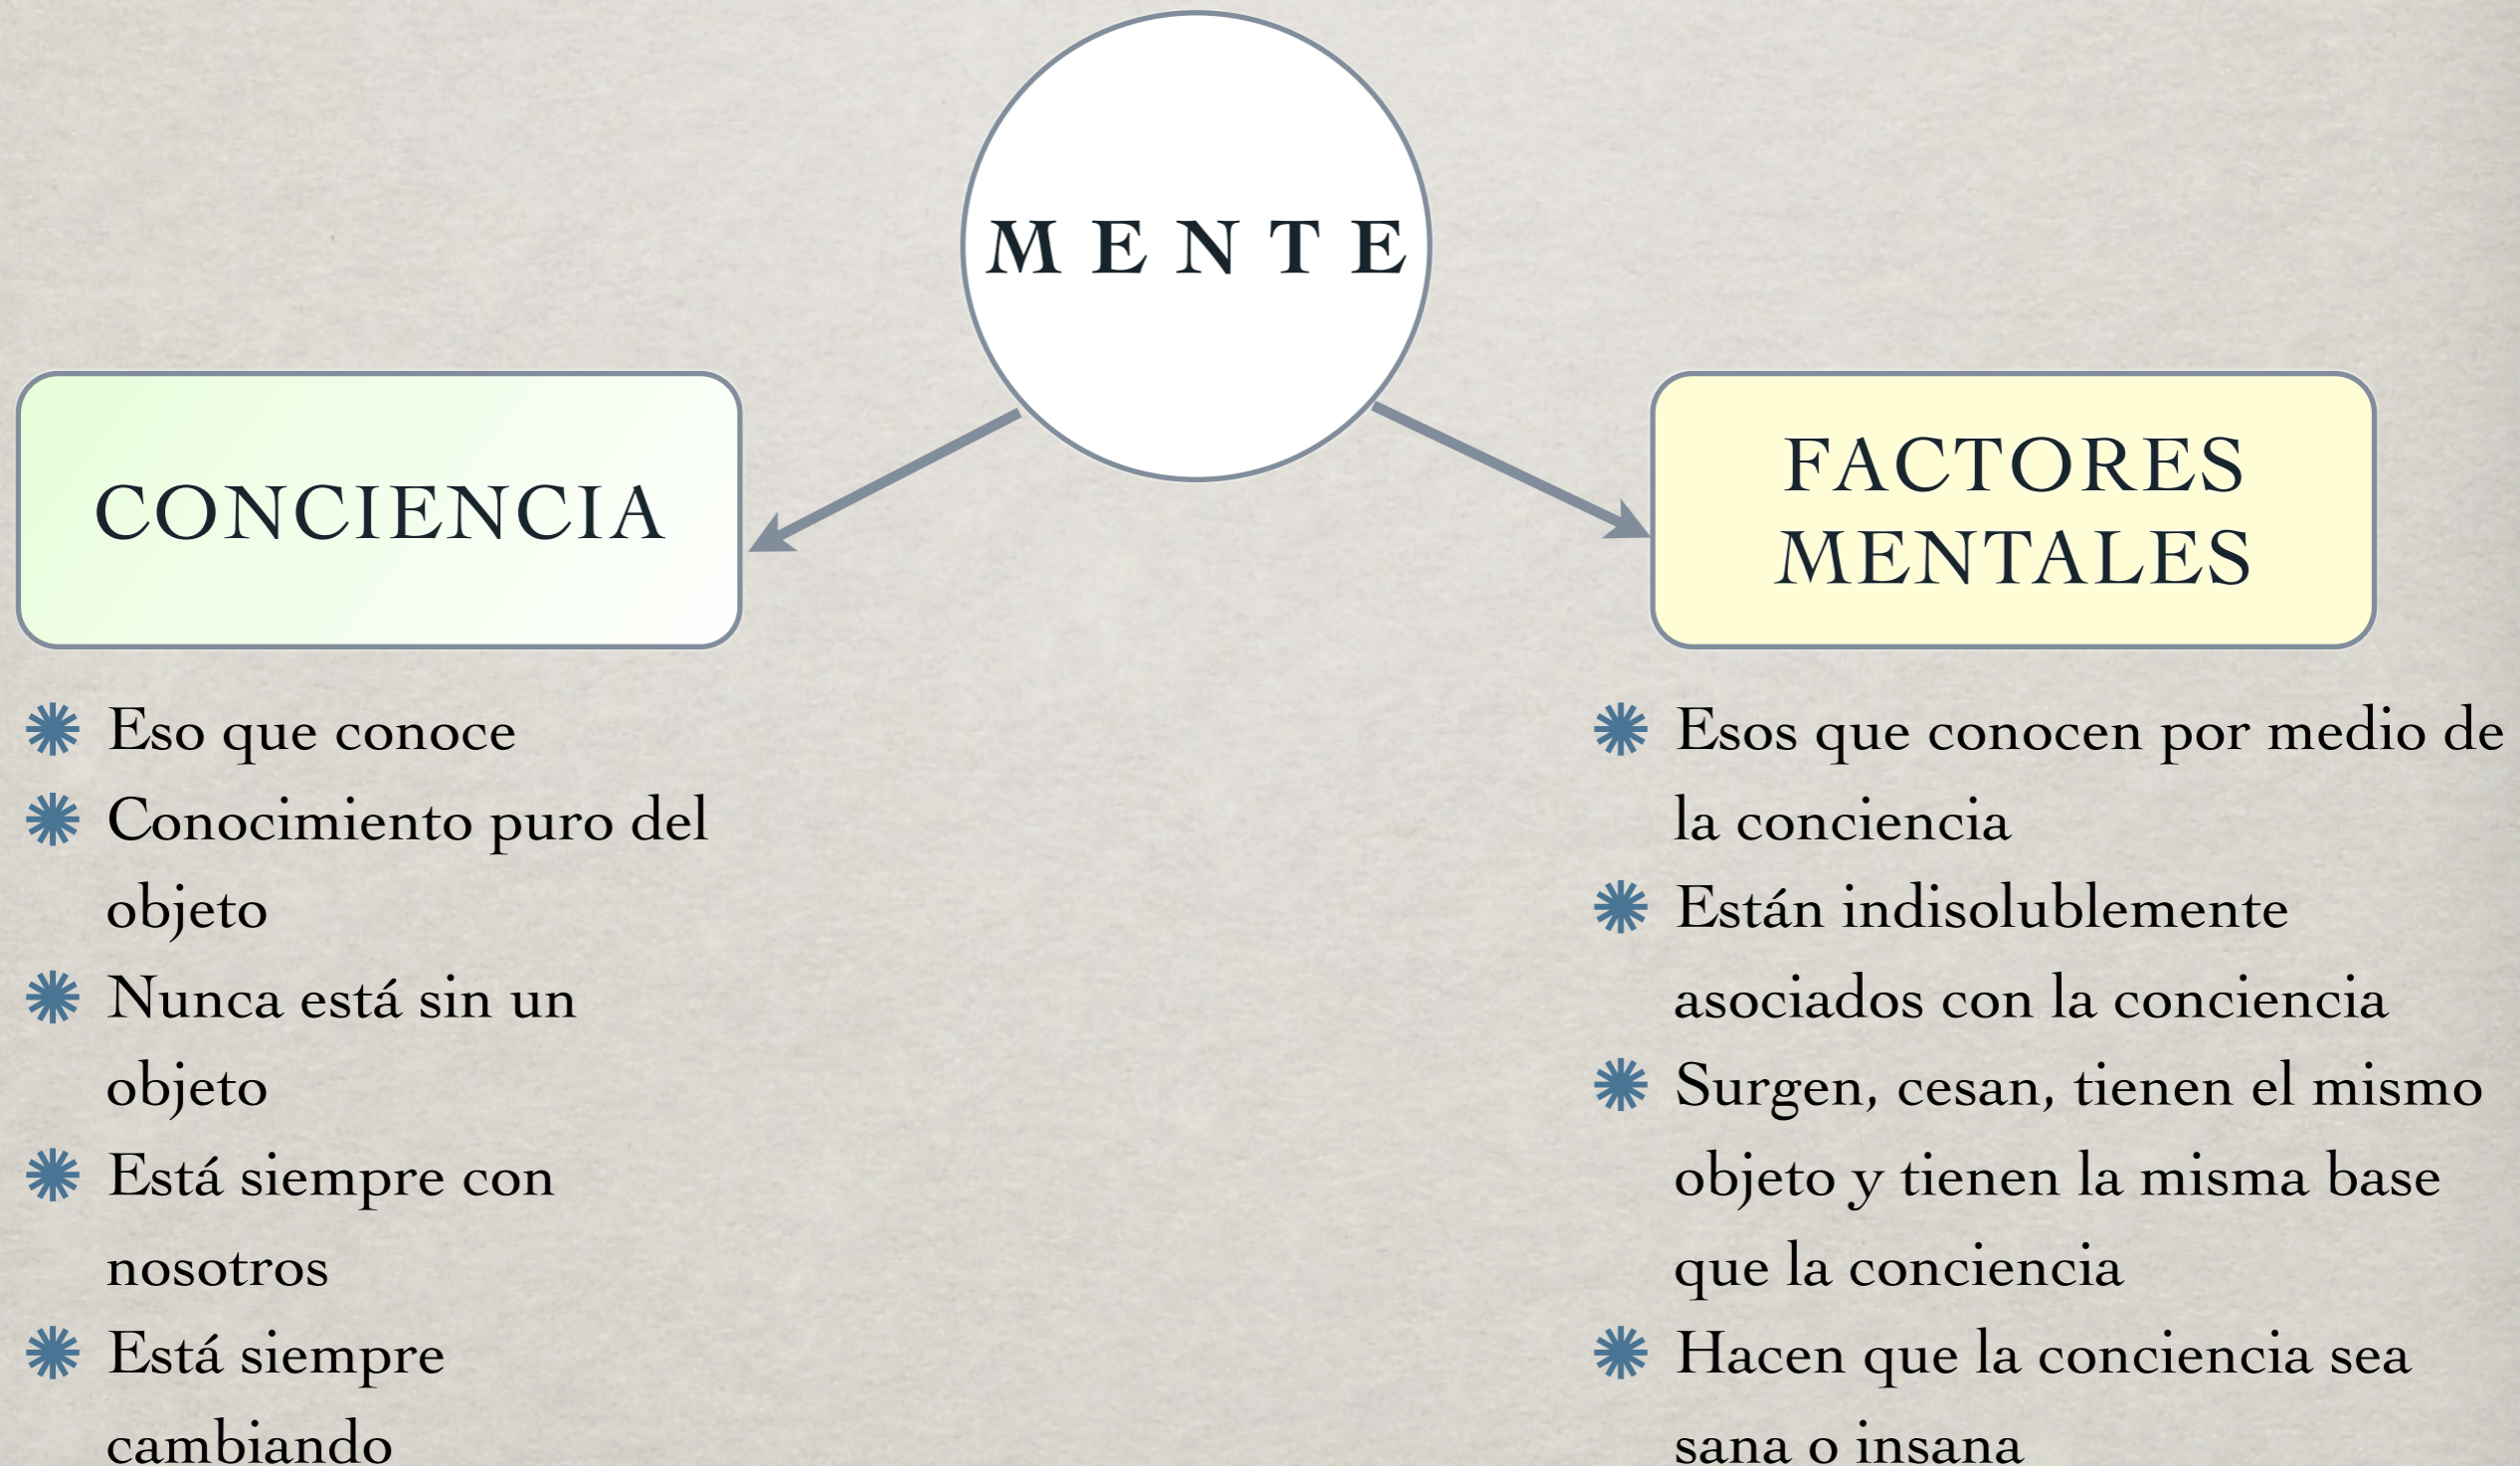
M E N T E

CONCIENCIA

FACTORES MENTALES

- Eso que conoce
- Conocimiento puro del objeto
- Nunca está sin un objeto
- Está siempre con nosotros
- Está siempre cambiando

- Esos que conocen por medio de la conciencia
- Están indisolublemente asociados con la conciencia
- Surgen, cesan, tienen el mismo objeto y tienen la misma base que la conciencia
- Hacen que la conciencia sea sana o insana